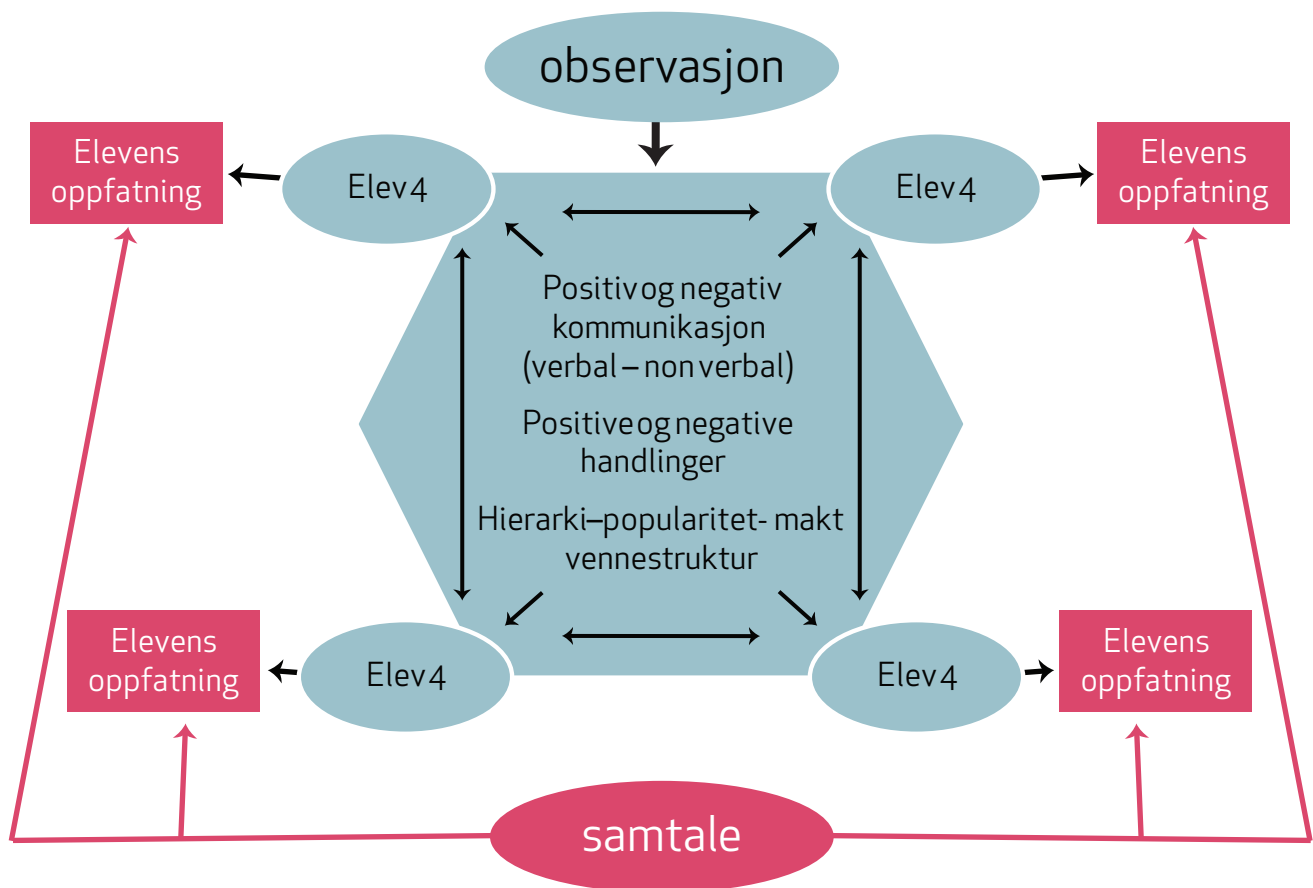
observasjon

Elevens oppfatning

Elev 4

Elev 4

Elevens oppfatning

Positiv og negativ kommunikasjon (verbal – non verbal)

Positive og negative handlinger

Hierarki–popularitet- makt vennestruktur

Elevens oppfatning

Elev 4

Elev 4

Elevens oppfatning

samtale